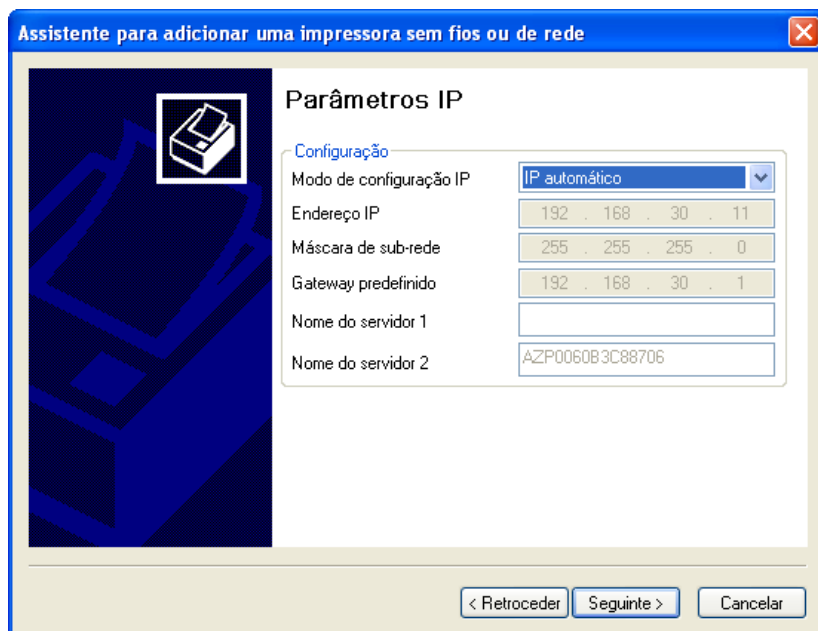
Assistente para adicionar uma impressora sem fios ou de rede

Parâmetros IP

Configuração

| | |
|---|---|
| Modo de configuração IP | IP automático |
| Endereço IP | 192 . 168 . 30 . 11 |
| Máscara de sub-rede | 255 . 255 . 255 . 0 |
| Gateway predefinido | 192 . 168 . 30 . 1 |
| Nome do servidor 1 | |
| Nome do servidor 2 | AZP0060B3C88706 |

< Retroceder
Seguinte >
Cancelar